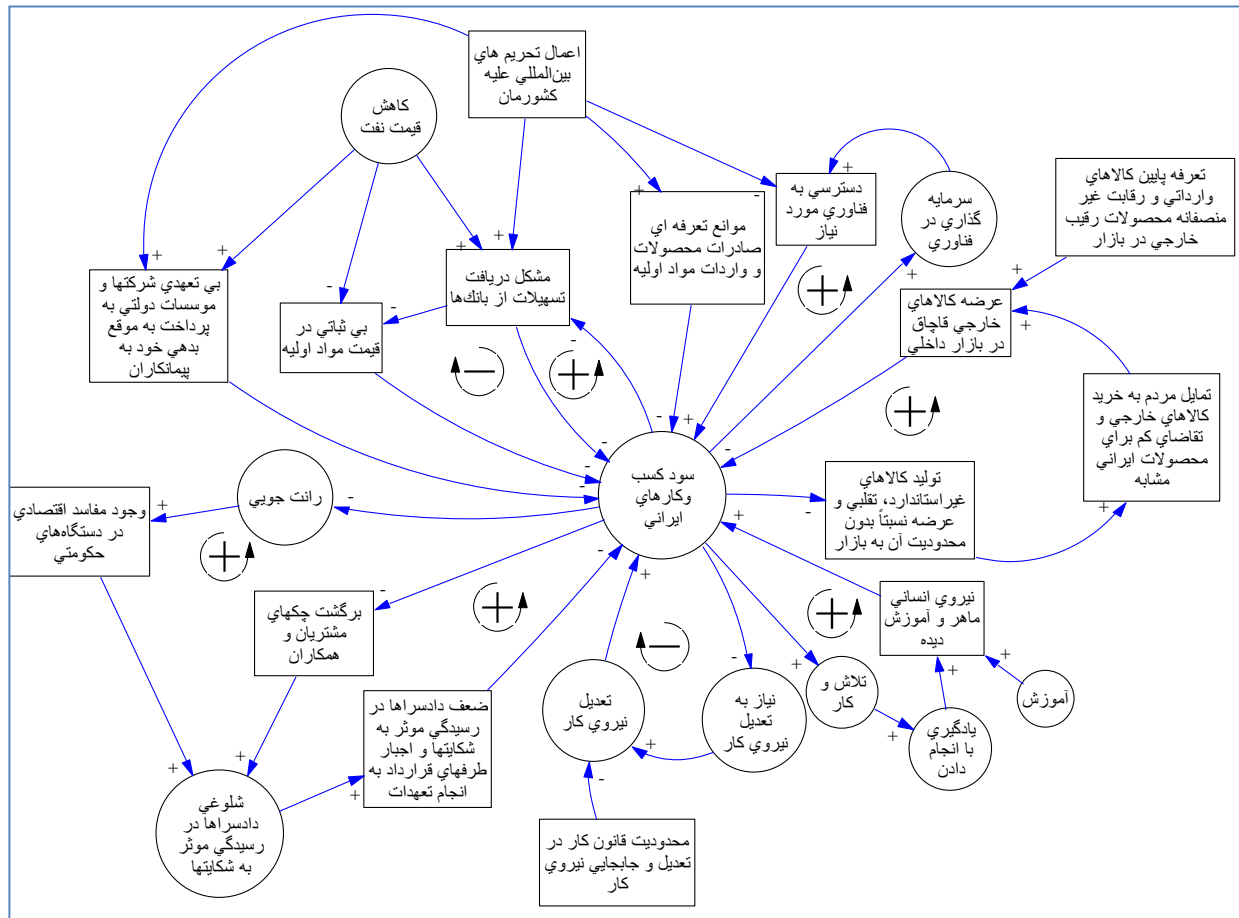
اعمال تحريم هاي بين‌المللي عليه كشورمان

كاهش قيمت نفت

+
بي تعهدي شركتها و موسسات دولتي به پرداخت به موقع بدهي خود به پيمانكاران

-
بي ثباتي در قيمت مواد اوليه

+
مشكل دريافت تسهيلات از بانك‌ها

موانع تعرفه اي صادرات محصولات و واردات مواد اوليه

+
دسترسي به فناوري مورد نياز

سرمايه گذاري در فناوري

تعرفه پايين كالاهاي وارداتي و رقابت غير منصفانه محصولات رقيب خارجي در بازار

+
عرضه كالاهاي خارجي قاچاق در بازار داخلي

تمايل مردم به خريد كالاهاي خارجي و تقاضاي كم براي محصولات ايراني مشابه

سود كسب وكارهاي ايراني

-
رانت جويي

+
وجود مفاسد اقتصادي در دستگاه‌هاي حكومتي

توليد كالاهاي غيراستاندارد، تقلبي و عرضه نسبتاً بدون محدوديت آن به بازار

برگشت چكهاي مشتريان و همكاران

نيروي انساني ماهر و آموزش ديده

آموزش

ضعف دادسراها در رسيدگي موثر به شكايتها و اجبار طرفهاي قرارداد به انجام تعهدات

تعديل نيروي كار

نياز به تعديل نيروي كار

تلاش و كار

يادگيري با انجام دادن

شلوغي دادسراها در رسيدگي موثر به شكايتها

محدوديت قانون كار در تعديل و جابجايي نيروي كار

+ + + + - - - - - - - - + + + + + + + + + + + + + + - - - - +